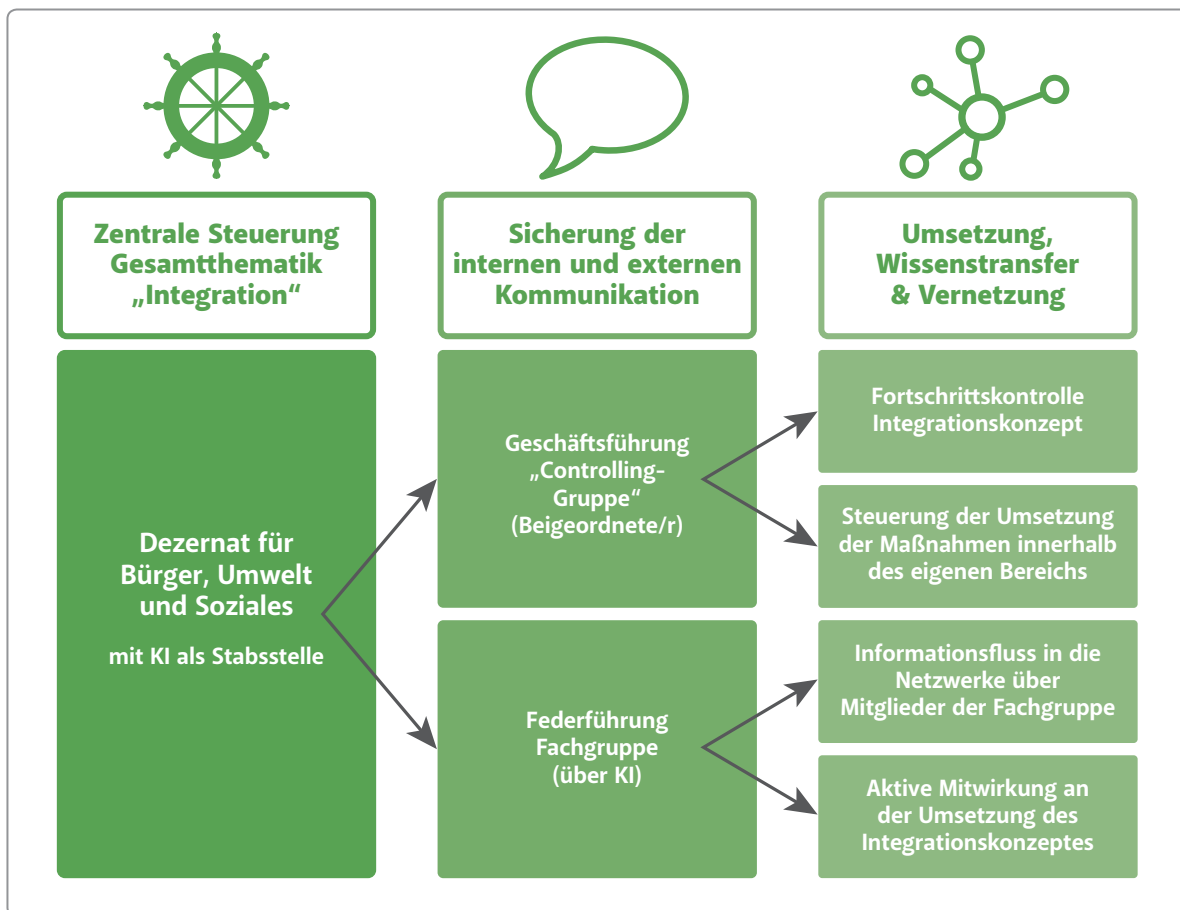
Zentrale Steuerung Gesamtthematik „Integration“

Sicherung der internen und externen Kommunikation

Umsetzung, Wissenstransfer & Vernetzung

Dezernat für Bürger, Umwelt und Soziales

mit KI als Stabsstelle

Geschäftsführung „Controlling-Gruppe“ (Beigeordnete/r)

Federführung Fachgruppe (über KI)

Fortschrittskontrolle Integrationskonzept

Steuerung der Umsetzung der Maßnahmen innerhalb des eigenen Bereichs

Informationsfluss in die Netzwerke über Mitglieder der Fachgruppe

Aktive Mitwirkung an der Umsetzung des Integrationskonzeptes